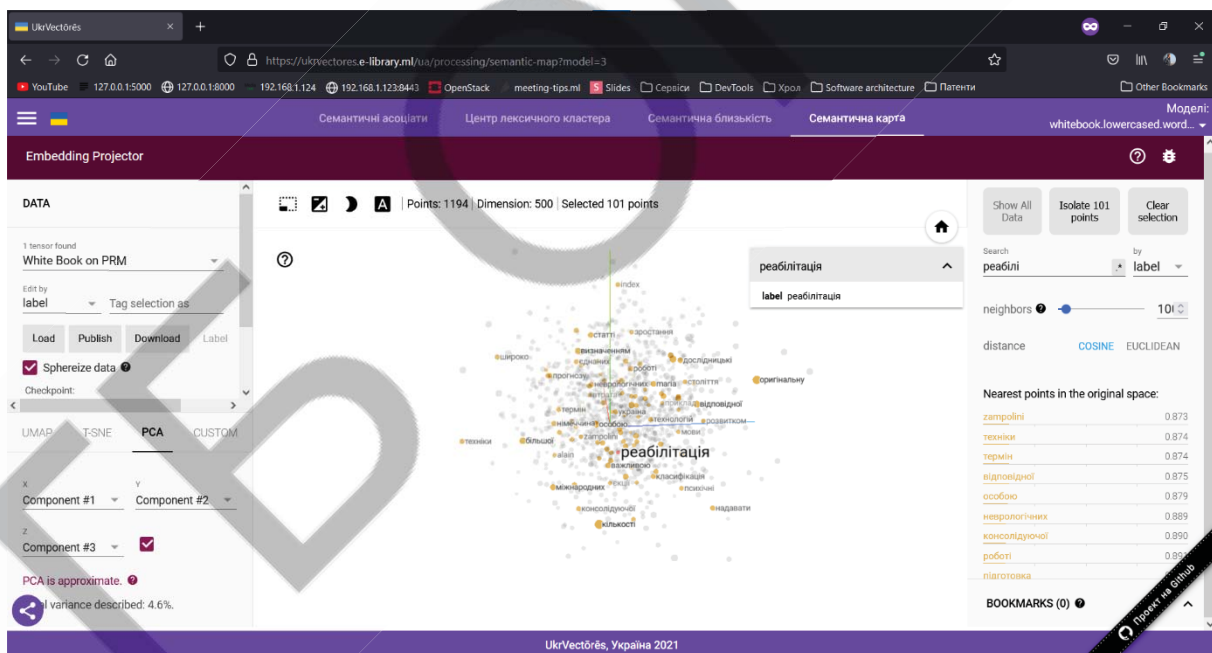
UkrVectōrēs

https://ukrvectores.e-library.ml/ua/processing/semantic-map?model=3

YouTube 127.0.0.1:5000 127.0.0.1:8000 192.168.1.124 192.168.1.123:8443 OpenStack meeting-tips.ml Slides Сервіси DevTools Хрол Software architecture Патенти Other Bookmarks

Семантичні асоціати Центр лексичного кластера Семантична близькість Семантична карта

Моделі: whitebook.lowercased.word...

Embedding Projector

DATA

1 tensor found
White Book on PRM

Edit by
label Tag selection as

Load Publish Download Label

Sphereize data

Checkpoint:

UMAP T-SNE PCA CUSTOM

X
Component #1
Y
Component #2
Z
Component #3

PCA is approximate.

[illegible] variance described: 4.6%.

Points: 1194 | Dimension: 500 | Selected 101 points

index
статті зростання
широко визначенням дослідницькі
єдиних роботі
прогнозу неврологічних mania століття оригінальну
відповідної
термін україна
розвитком
технологій
інваліди особою
мови
техніки більшості zampolini
alain
реабілітація
важливою
класифікація
міжнародних
психічні
консолідуючої надавати
кількості

реабілітація
label реабілітація

Show All Data
Isolate 101 points
Clear selection

Search
реабілі
by
label

neighbors 100

distance COSINE EUCLIDEAN

Nearest points in the original space:

| | |
|---|---|
| zampolini | 0.873 |
| техніки | 0.874 |
| термін | 0.874 |
| відповідної | 0.875 |
| особою | 0.879 |
| неврологічних | 0.889 |
| консолідуючої | 0.890 |
| роботі | 0.89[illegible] |
| підготовка | |

BOOKMARKS (0)

Проект на Github

UkrVectōrēs, Україна 2021